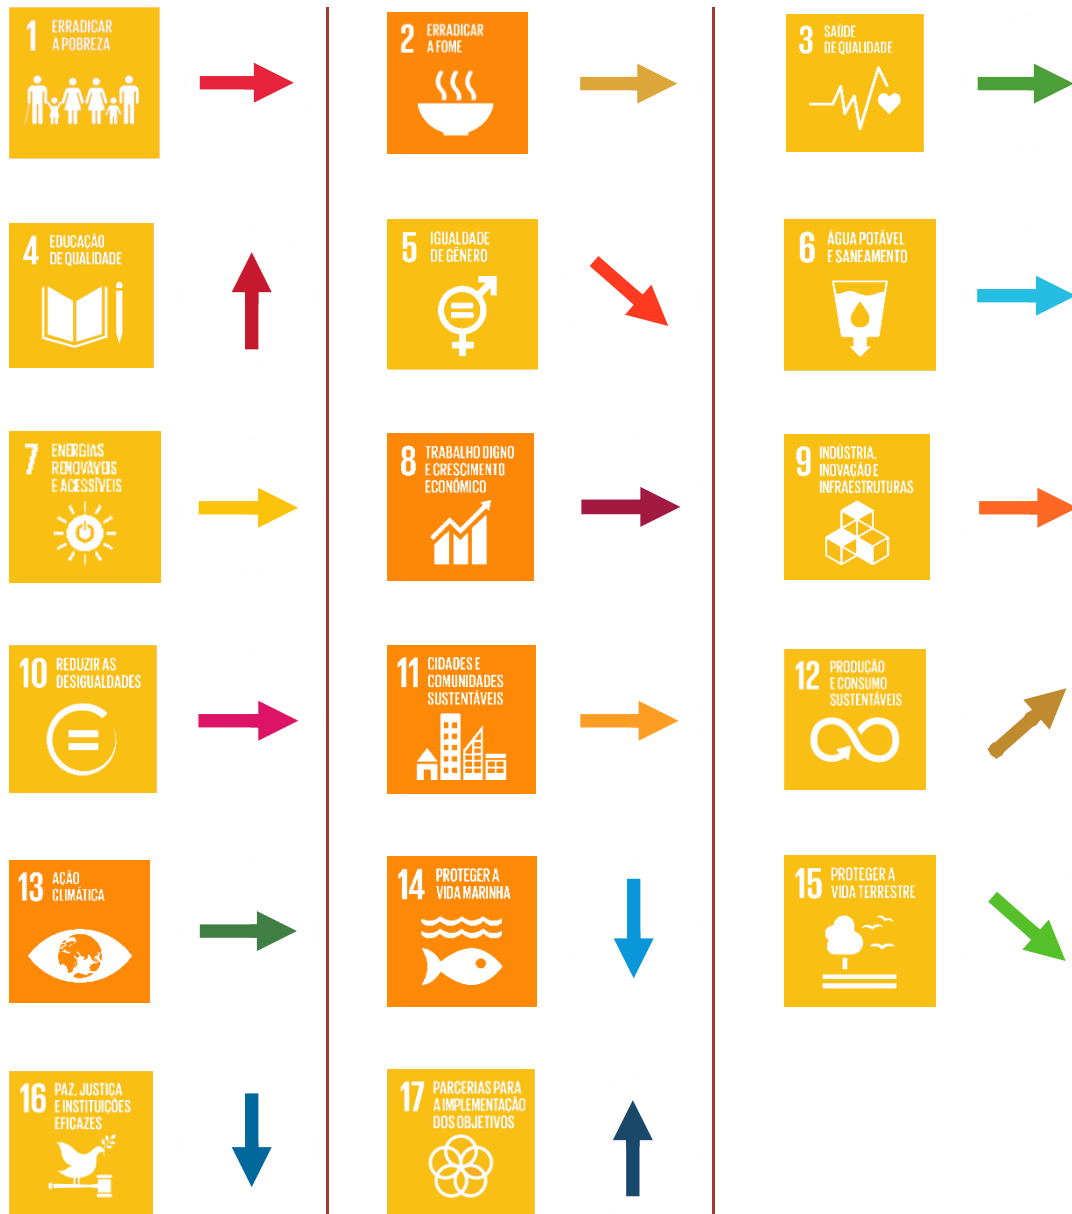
1 ERRADICAR A POBREZA

2 ERRADICAR A FOME

3 SAÚDE DE QUALIDADE

4 EDUCAÇÃO DE QUALIDADE

5 IGUALDADE DE GÉNERO

6 ÁGUA POTÁVEL E SANEAMENTO

7 ENERGIAS RENOVÁVEIS E ACESSÍVEIS

8 TRABALHO DIGNO E CRESCIMENTO ECONÓMICO

9 INDÚSTRIA, INOVAÇÃO E INFRAESTRUTURAS

10 REDUZIR AS DESIGUALDADES

11 CIDADES E COMUNIDADES SUSTENTÁVEIS

12 PRODUÇÃO E CONSUMO SUSTENTÁVEIS

13 AÇÃO CLIMÁTICA

14 PROTEGER A VIDA MARINHA

15 PROTEGER A VIDA TERRESTRE

16 PAZ, JUSTIÇA E INSTITUIÇÕES EFICAZES

17 PARCERIAS PARA A IMPLEMENTAÇÃO DOS OBJETIVOS